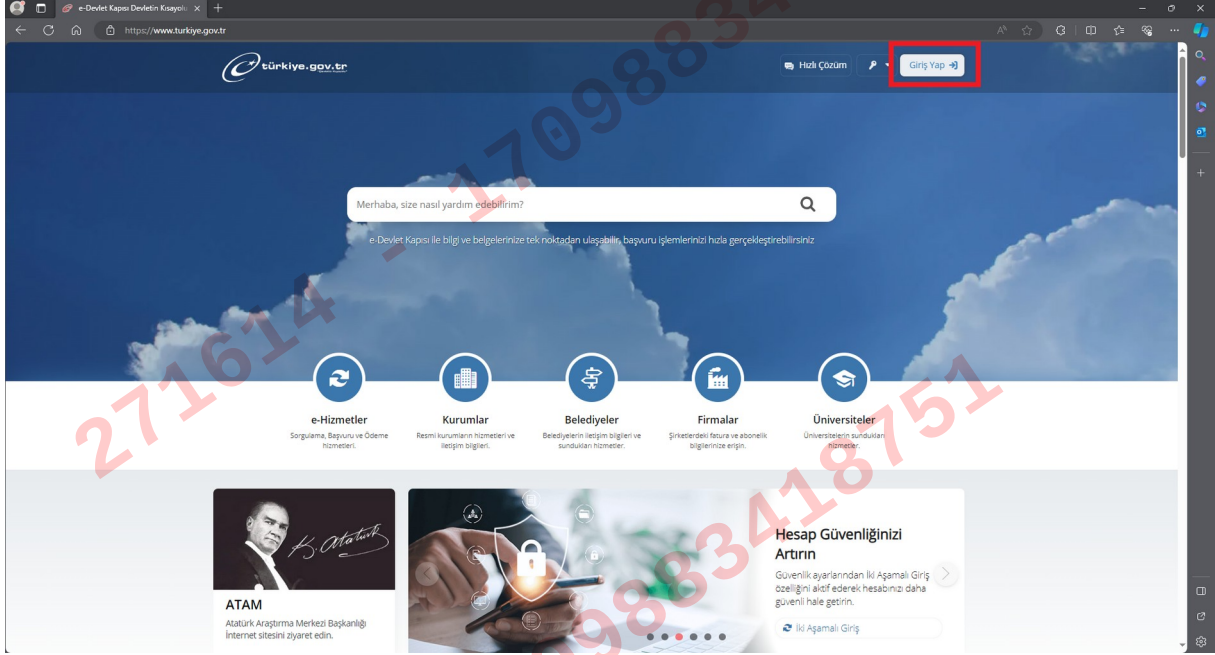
e-Devlet Kapısı Devletin Kısayolu ×

https://www.turkiye.gov.tr

türkiye.gov.tr

Hızlı Çözüm

Giriş Yap

Merhaba, size nasıl yardım edebilirim?

e-Devlet Kapısı ile bilgi ve belgelerinize tek noktadan ulaşabilir, başvuru işlemlerinizi hızla gerçekleştirebilirsiniz

e-Hizmetler
Sorgulama, Başvuru ve Ödeme hizmetleri.

Kurumlar
Resmi kurumların hizmetleri ve iletişim bilgileri.

Belediyeler
Belediyelerin iletişim bilgileri ve sundukları hizmetler.

Firmalar
Şirketlerdeki fatura ve abonelik bilgilerinize erişin.

Üniversiteler
Üniversitelerin sundukları hizmetler.

K. Atatürk

ATAM
Atatürk Araştırma Merkezi Başkanlığı İnternet sitesini ziyaret edin.

Hesap Güvenliğinizi Artırın
Güvenlik ayarlarından İki Aşamalı Giriş özelliğini aktif ederek hesabınızı daha güvenli hale getirin.

İki Aşamalı Giriş

271614_1709883418751